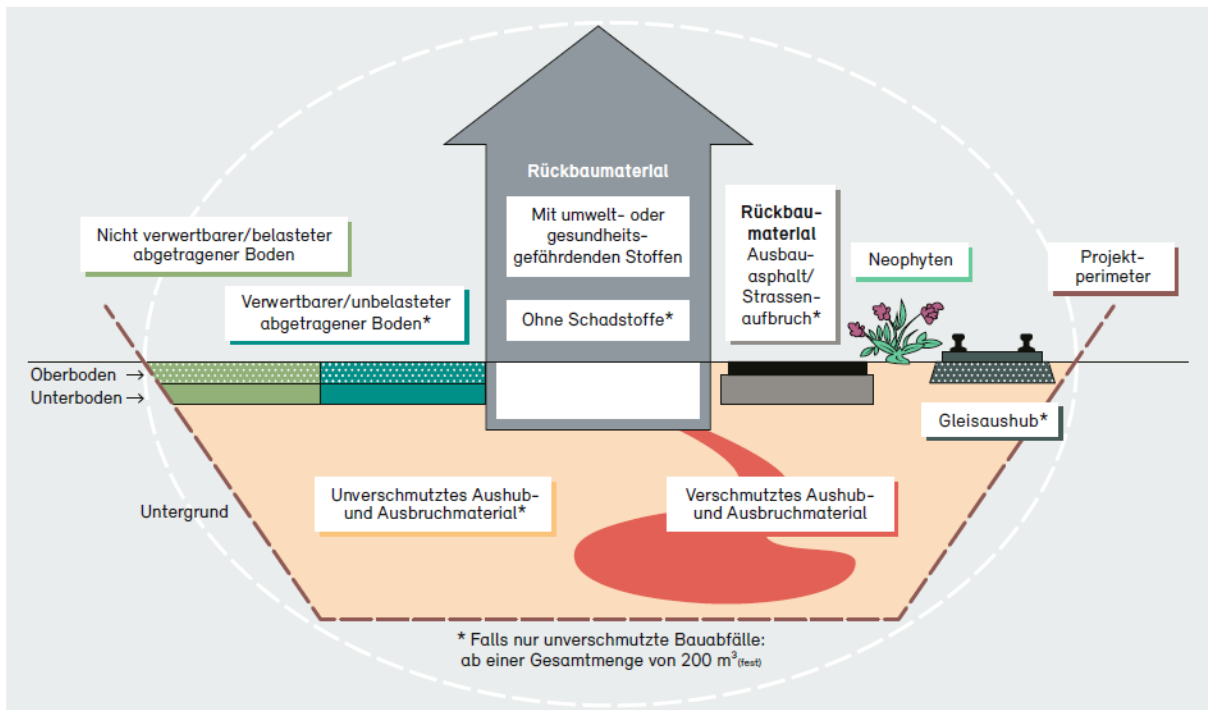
Rückbaumaterial

Mit umwelt- oder gesundheitsgefährdenden Stoffen

Ohne Schadstoffe*

Nicht verwertbarer/belasteter abgetragener Boden

Verwertbarer/unbelasteter abgetragener Boden*

Rückbaumaterial Ausbauasphalt/ Strassenaufbruch*

Neophyten

Projektperimeter

Oberboden →

Unterboden →

Gleisaushub*

Untergrund

Unverschmutztes Aushub- und Ausbruchmaterial*

Verschmutztes Aushub- und Ausbruchmaterial

* Falls nur unverschmutzte Bauabfälle: ab einer Gesamtmenge von 200 $m^3_{(fest)}$